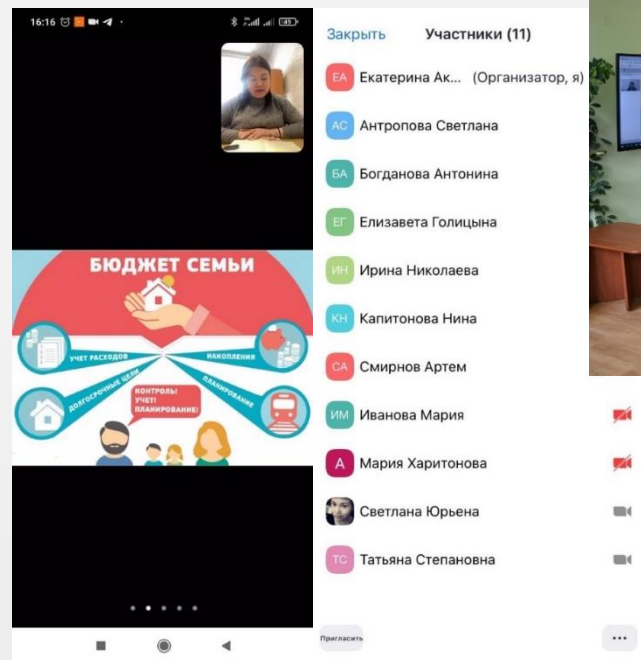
16:16

БЮДЖЕТ СЕМЬИ

УЧЕТ РАСХОДОВ

НАКОПЛЕНИЯ

ДОЛГОСРОЧНЫЕ ЦЕЛИ

КОНТРОЛЬ! УЧЕТ! ПЛАНИРОВАНИЕ!

ПЛАНИРОВАНИЕ

Закрыть Участники (11)

ЕА Екатерина Ак... (Организатор, я)

АС Антропова Светлана

БА Богданова Антонина

ЕГ Елизавета Голицына

ИН Ирина Николаева

КН Капитонова Нина

СА Смирнов Артем

ИМ Иванова Мария

А Мария Харитонова

Светлана Юрьена

ТС Татьяна Степановна

Пригласить

...